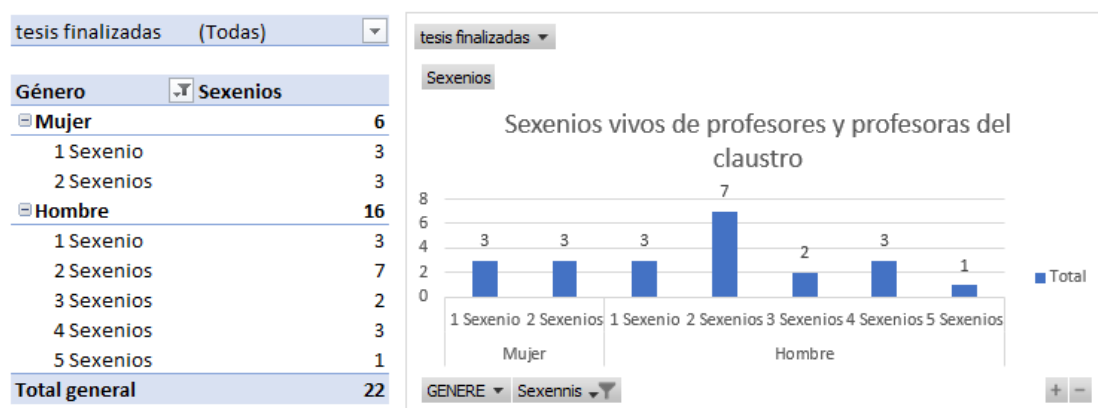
| tesis finalizadas | (Todas) |
|---|---|

| Género | Sexenios |
|---|---|
| ⊟Mujer | 6 |
| 1 Sexenio | 3 |
| 2 Sexenios | 3 |
| ⊟Hombre | 16 |
| 1 Sexenio | 3 |
| 2 Sexenios | 7 |
| 3 Sexenios | 2 |
| 4 Sexenios | 3 |
| 5 Sexenios | 1 |
| Total general | 22 |

tesis finalizadas

Sexenios

Sexenios vivos de profesores y profesoras del claustro

8
6
4
2
0

3 3 3 7 2 3 1

1 Sexenio 2 Sexenios 1 Sexenio 2 Sexenios 3 Sexenios 4 Sexenios 5 Sexenios

Mujer Hombre

Total

GENERE Sexennis